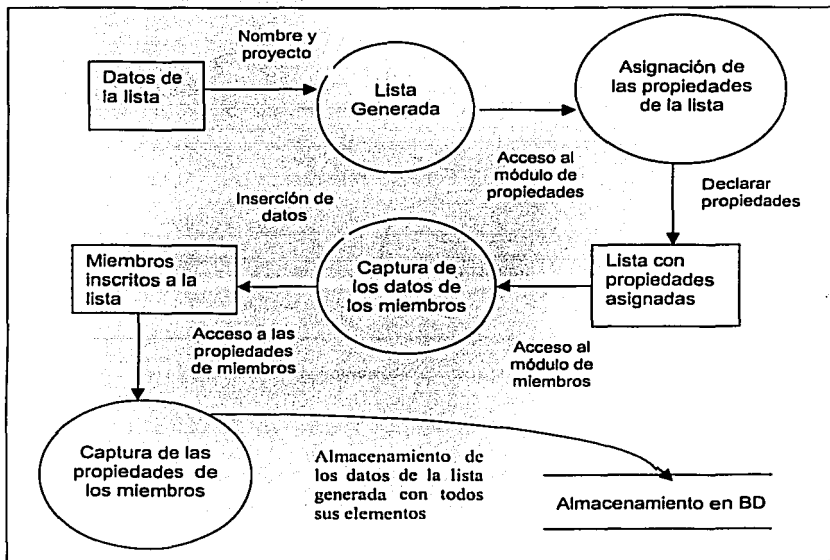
Nombre y proyecto

Datos de la lista

Lista Generada

Asignación de las propiedades de la lista

Acceso al módulo de propiedades

Declarar propiedades

Inserción de datos

Miembros inscritos a la lista

Captura de los datos de los miembros

Lista con propiedades asignadas

Acceso a las propiedades de miembros

Acceso al módulo de miembros

Captura de las propiedades de los miembros

Almacenamiento de los datos de la lista generada con todos sus elementos

Almacenamiento en BD